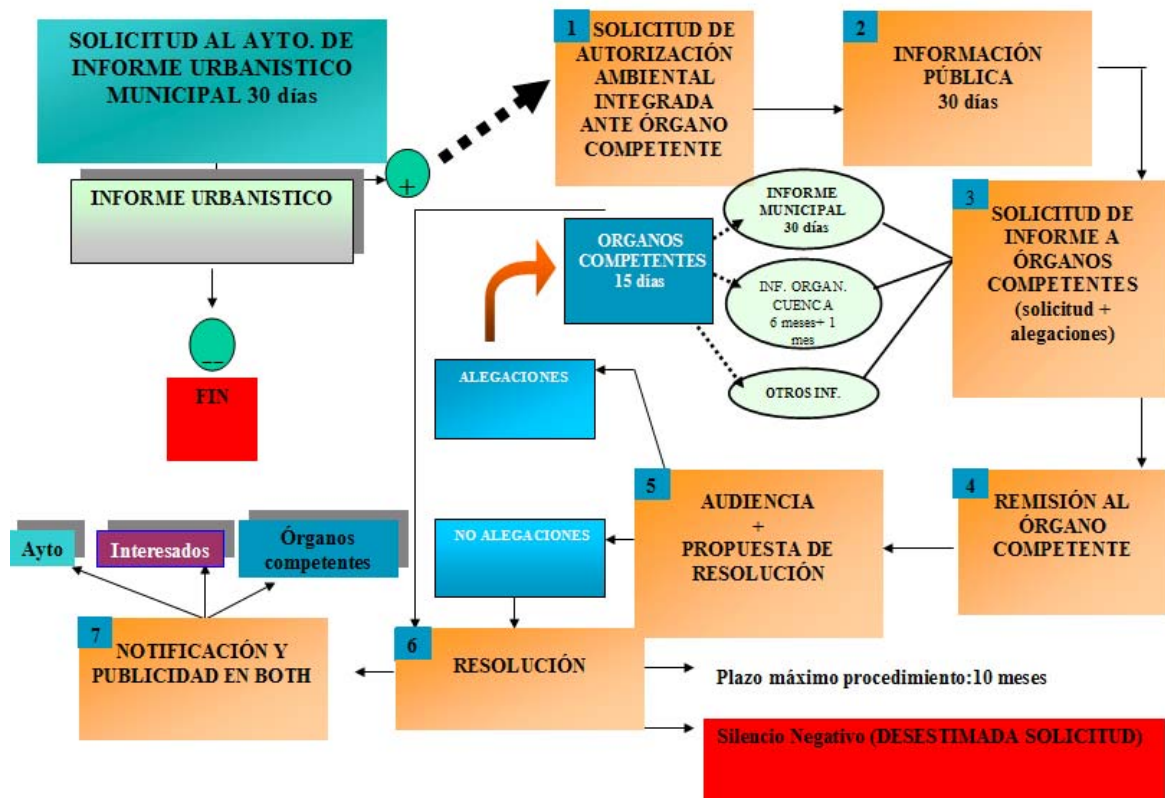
SOLICITUD AL AYTO. DE INFORME URBANISTICO MUNICIPAL 30 días

INFORME URBANISTICO

+

–

FIN

1 SOLICITUD DE AUTORIZACIÓN AMBIENTAL INTEGRADA ANTE ÓRGANO COMPETENTE

2 INFORMACIÓN PÚBLICA 30 días

3 SOLICITUD DE INFORME A ÓRGANOS COMPETENTES (solicitud + alegaciones)

INFORME MUNICIPAL 30 días

INF. ORGAN. CUENCA 6 meses+ 1 mes

OTROS INF.

ORGANOS COMPETENTES 15 días

ALEGACIONES

4 REMISIÓN AL ÓRGANO COMPETENTE

5 AUDIENCIA + PROPUESTA DE RESOLUCIÓN

NO ALEGACIONES

Ayto

Interesados

Órganos competentes

7 NOTIFICACIÓN Y PUBLICIDAD EN BOTH

6 RESOLUCIÓN

Plazo máximo procedimiento:10 meses

Silencio Negativo (DESESTIMADA SOLICITUD)